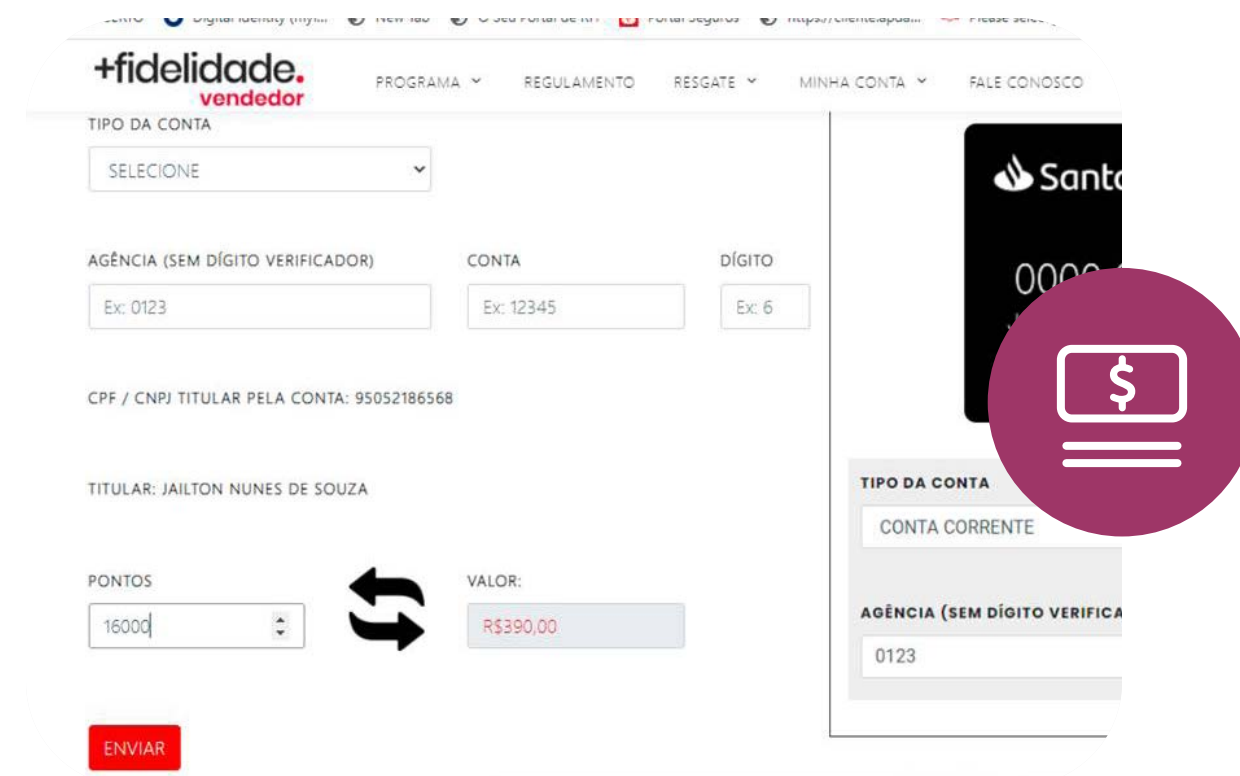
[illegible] Digital Identity (my... New Tab O Seu Portal de RH Portal Seguros https://cliente.apda... Please selec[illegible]

+fidelidade.
vendedor

PROGRAMA REGULAMENTO RESGATE MINHA CONTA FALE CONOSCO

TIPO DA CONTA

SELECIONE

AGÊNCIA (SEM DÍGITO VERIFICADOR)

Ex: 0123

CONTA

Ex: 12345

DÍGITO

Ex: 6

CPF / CNPJ TITULAR PELA CONTA: 95052186568

TITULAR: JAILTON NUNES DE SOUZA

PONTOS

16000

VALOR:

R$390,00

ENVIAR

Sant

000

TIPO DA CONTA

CONTA CORRENTE

AGÊNCIA (SEM DÍGITO VERIFICA

0123

$